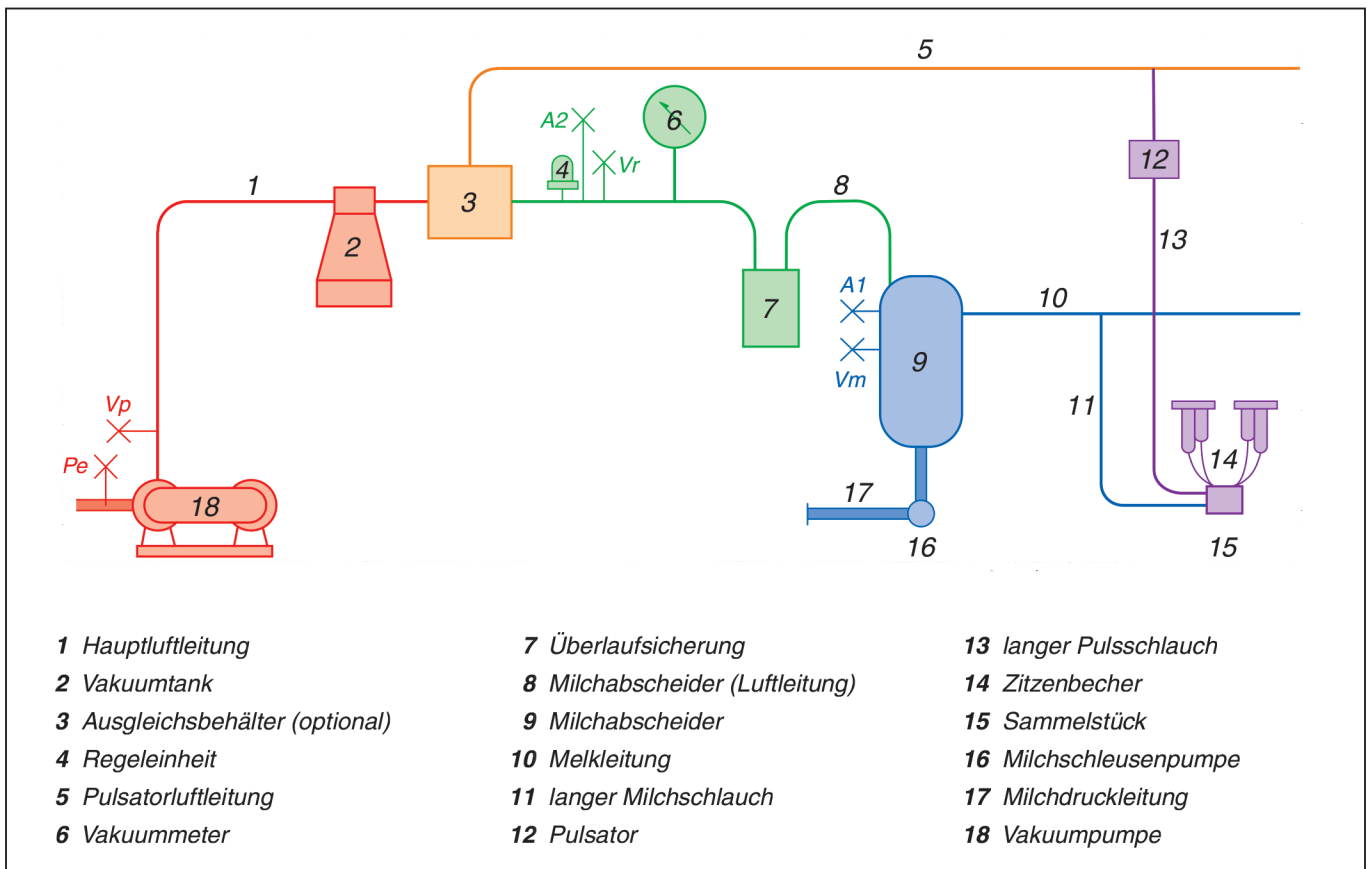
5

A2

6

4

Vr

1

3

12

8

2

13

7

A1

10

Vm

9

Vp

11

14

Pe

18

17

16

15

**1** Hauptluftleitung
**2** Vakuumtank
**3** Ausgleichsbehälter (optional)
**4** Regeleinheit
**5** Pulsatorluftleitung
**6** Vakuummeter

**7** Überlaufsicherung
**8** Milchabscheider (Luftleitung)
**9** Milchabscheider
**10** Melkleitung
**11** langer Milchschlauch
**12** Pulsator

**13** langer Pulsschlauch
**14** Zitzenbecher
**15** Sammelstück
**16** Milchschleusenpumpe
**17** Milchdruckleitung
**18** Vakuumpumpe